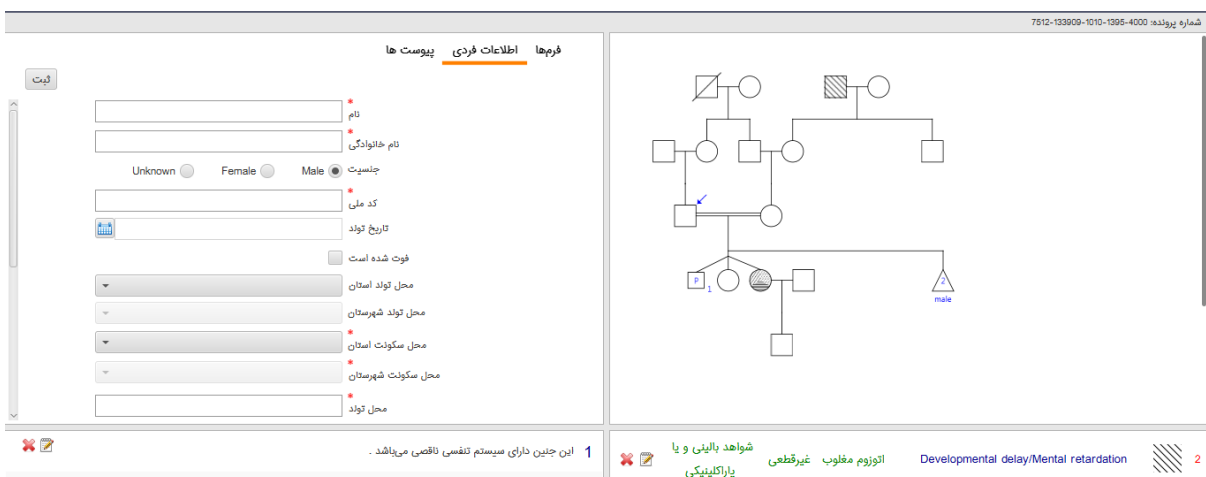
شماره پرونده: 4000-1395-1010-133909-7512

فرمها
اطلاعات فردی
پیوست ها

ثبت

* نام
* نام خانوادگی
جنسیت Male Female Unknown
* کد ملی
تاریخ تولد
فوت شده است
محل تولد استان
محل تولد شهرستان
* محل سکونت استان
* محل سکونت شهرستان
* محل تولد

P
1
2
male

1 این جنین دارای سیستم تنفسی ناقصی می‌باشد .

2 Developmental delay/Mental retardation اتوزوم مغلوب غیرقطعی شواهد بالینی و یا پاراکلینیکی